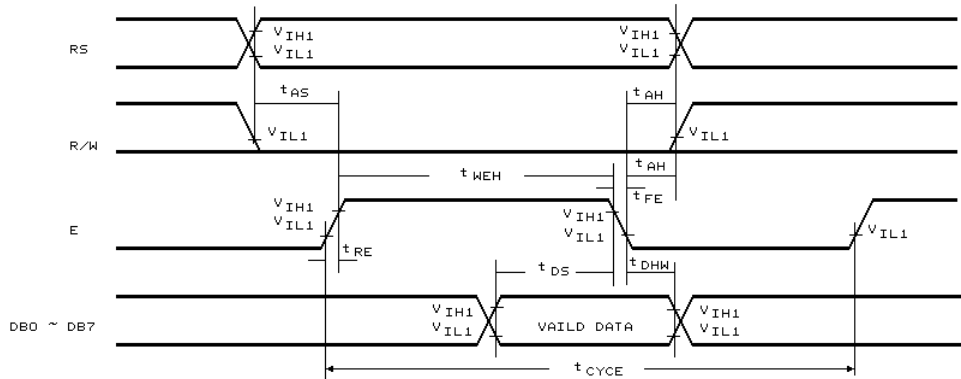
RS

$V_{IH1}$
$V_{IL1}$

$V_{IH1}$
$V_{IL1}$

$t_{AS}$

$t_{AH}$

R/W

$V_{IL1}$

$V_{IL1}$

$t_{WEH}$

$t_{AH}$

$t_{FE}$

E

$V_{IH1}$
$V_{IL1}$

$t_{RE}$

$V_{IH1}$
$V_{IL1}$

$V_{IL1}$

$t_{DS}$

$t_{DHW}$

DB0 ~ DB7

$V_{IH1}$
$V_{IL1}$

VAILD DATA

$V_{IH1}$
$V_{IL1}$

$t_{CYCE}$